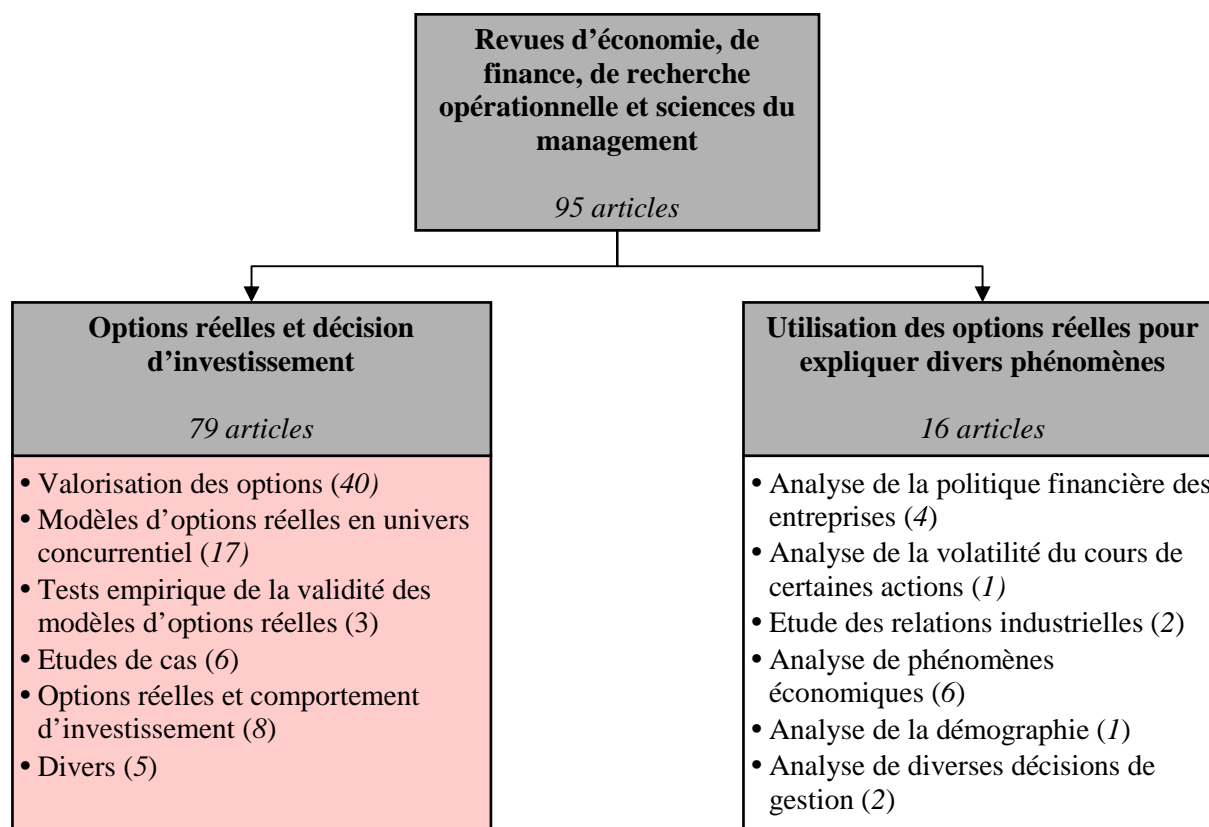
Revues d'économie, de finance, de recherche opérationnelle et sciences du management

95 articles

Options réelles et décision d'investissement

79 articles

• Valorisation des options (40)
• Modèles d'options réelles en univers concurrentiel (17)
• Tests empirique de la validité des modèles d'options réelles (3)
• Etudes de cas (6)
• Options réelles et comportement d'investissement (8)
• Divers (5)

Utilisation des options réelles pour expliquer divers phénomènes

16 articles

• Analyse de la politique financière des entreprises (4)
• Analyse de la volatilité du cours de certaines actions (1)
• Etude des relations industrielles (2)
• Analyse de phénomènes économiques (6)
• Analyse de la démographie (1)
• Analyse de diverses décisions de gestion (2)